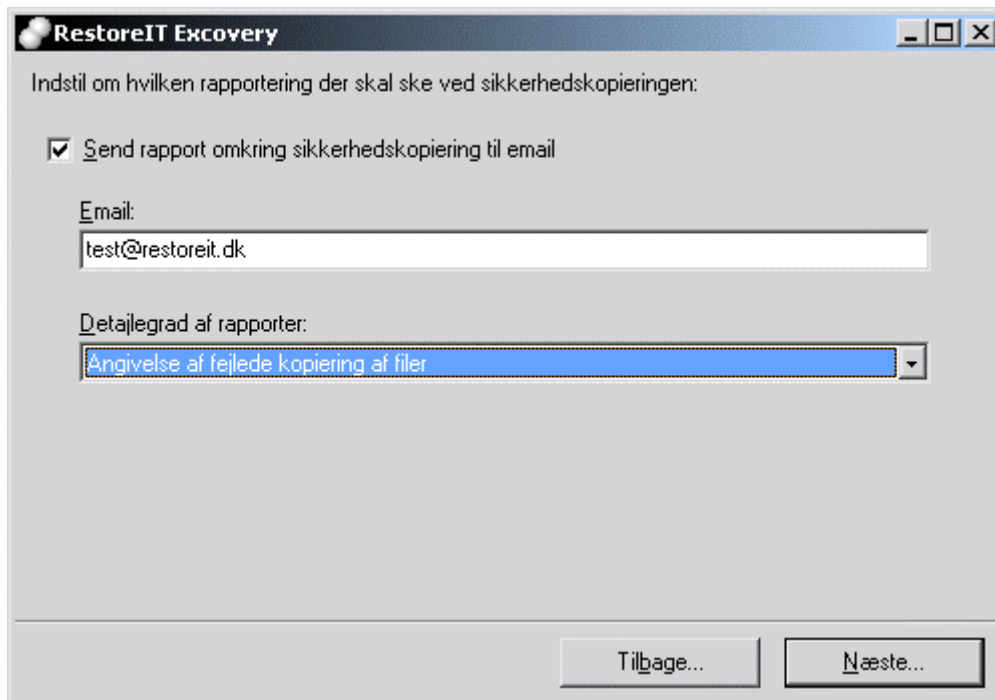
RestoreIT Excovery

Indstil om hvilken rapportering der skal ske ved sikkerhedskopieringen:

Send rapport omkring sikkerhedskopiering til email

Email:

test@restoreit.dk

Detajlegrad af rapporter:

Angivelse af fejlede kopiering af filer

Tilbage...

Næste...